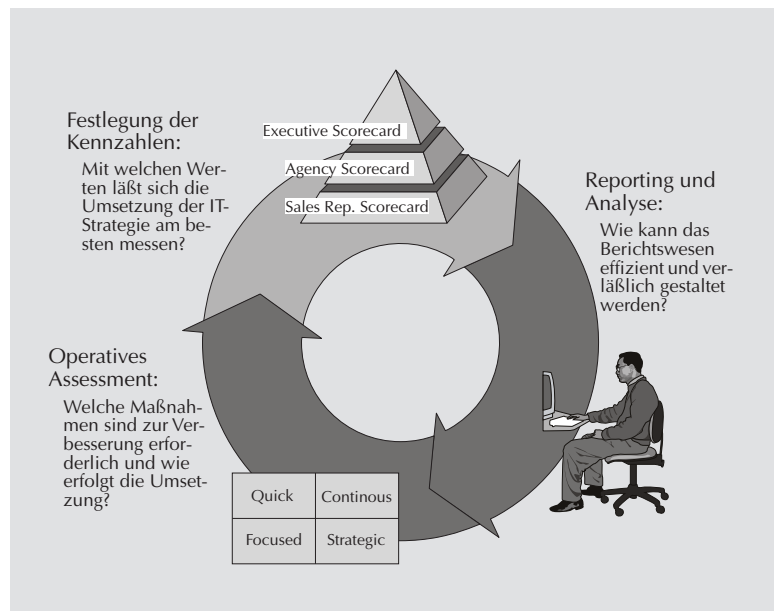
Festlegung der Kennzahlen:

Mit welchen Werten läßt sich die Umsetzung der IT-Strategie am besten messen?

Executive Scorecard

Agency Scorecard

Sales Rep. Scorecard

Reporting und Analyse:

Wie kann das Berichtswesen effizient und verläßlich gestaltet werden?

Operatives Assessment:

Welche Maßnahmen sind zur Verbesserung erforderlich und wie erfolgt die Umsetzung?

| Quick | Continous |
|---|---|
| Focused | Strategic |